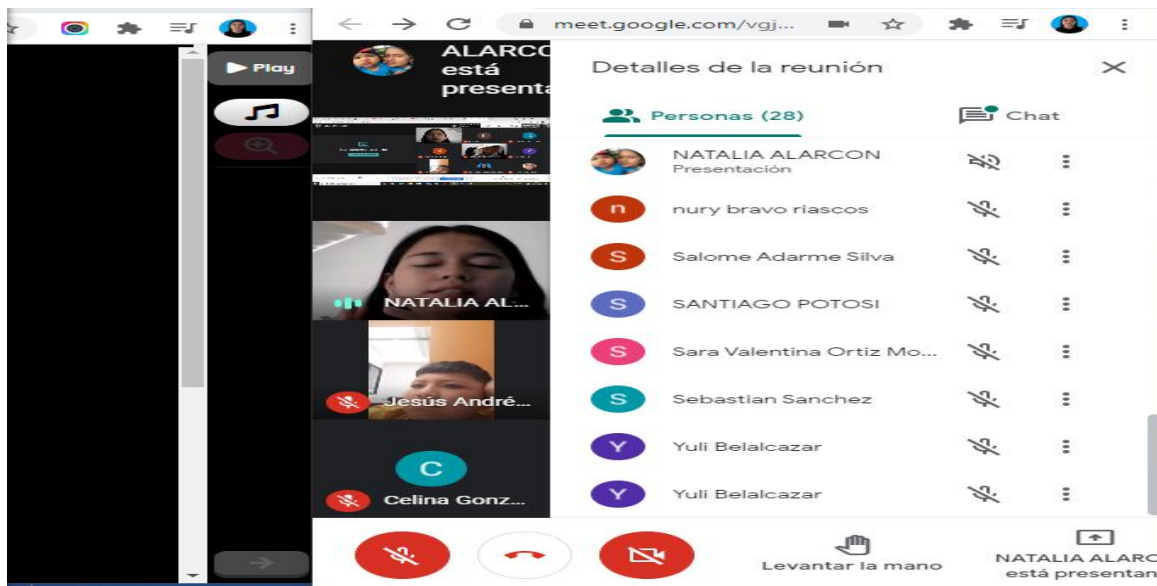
Play

meet.google.com/vgj...

ALARCO
está
presenta

Detalles de la reunión

Personas (28)

Chat

NATALIA ALARCON
Presentación

n nury bravo riascos

S Salome Adarme Silva

S SANTIAGO POTOSI

S Sara Valentina Ortiz Mo...

S Sebastian Sanchez

Y Yuli Belalcazar

Y Yuli Belalcazar

NATALIA AL...

Jesús Andre...

C

Celina Gonz...

Levantar la mano

NATALIA ALARC
está presentan